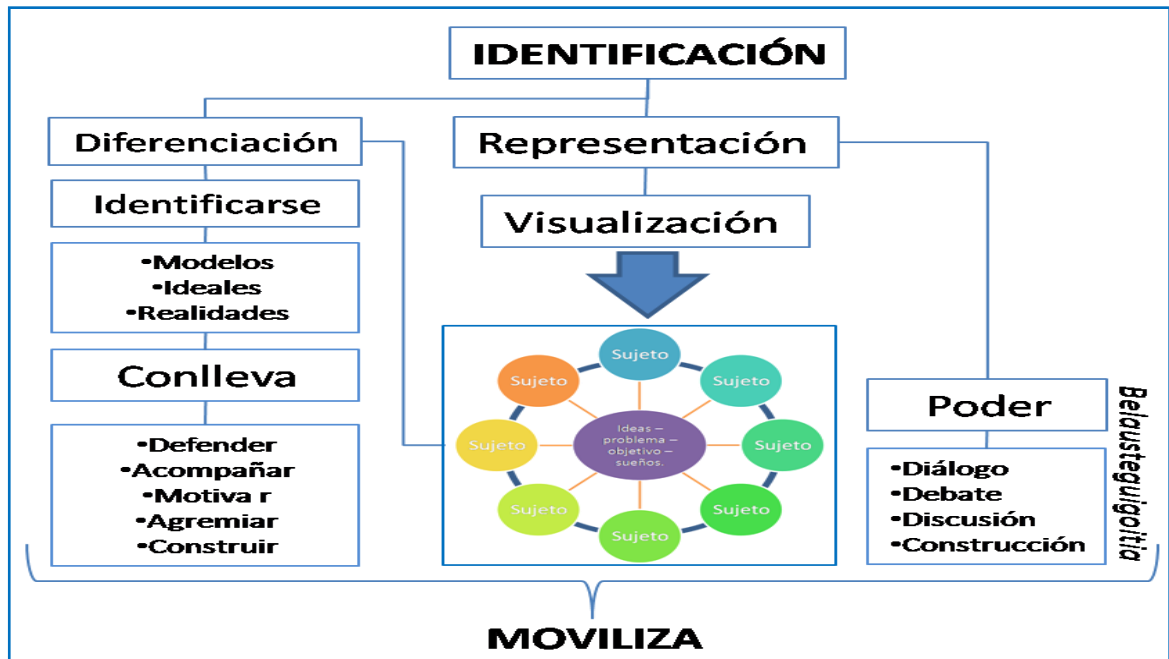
IDENTIFICACIÓN

Diferenciación

Representación

Identificarse

Visualización

•Modelos
•Ideales
•Realidades

Conlleva

•Defender
•Acompañar
•Motiva r
•Agremiar
•Construir

Sujeto
Sujeto
Sujeto
Sujeto
Ideas – problema – objetivo – sueños.
Sujeto
Sujeto
Sujeto
Sujeto
Sujeto

Poder

•Diálogo
•Debate
•Discusión
•Construcción

Belausteguigoitia

MOVILIZA